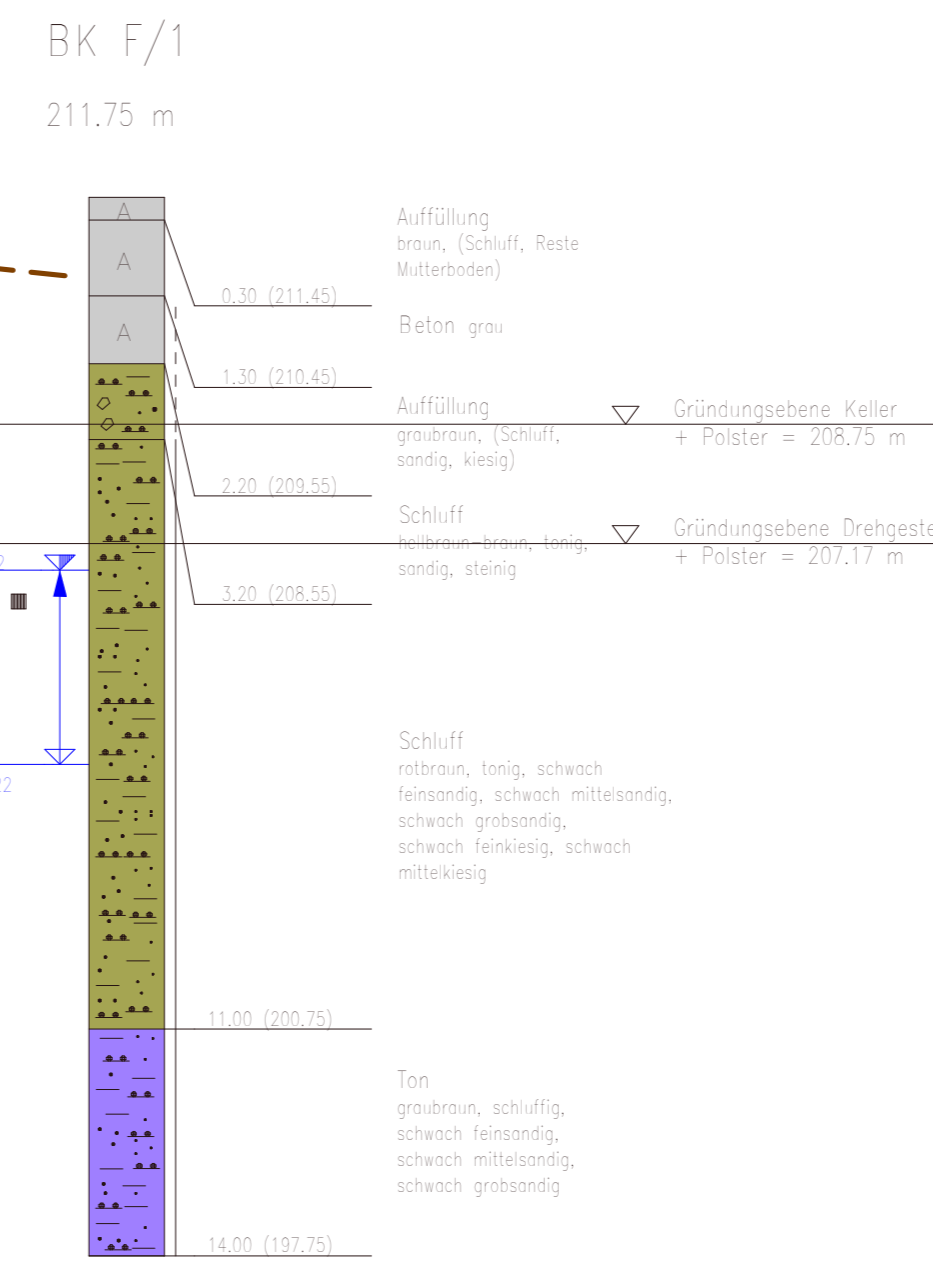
BK F/1

211.75 m

A

A

A

0.30 (211.45)

1.30 (210.45)

2.20 (209.55)

3.20 (208.55)

11.00 (200.75)

14.00 (197.75)

Auffüllung
braun, (Schluff, Reste Mutterboden)

Beton grau

Auffüllung
graubraun, (Schluff, sandig, kiesig)

Gründungsebene Keller + Polster = 208.75 m

Schluff
hellbraun-braun, tonig, sandig, steinig

Gründungsebene Drehgeste + Polster = 207.17 m

2

22

Schluff
rotbraun, tonig, schwach feinsandig, schwach mittelsandig, schwach grobsandig, schwach feinkiesig, schwach mittelkiesig

Ton
graubraun, schluffig, schwach feinsandig, schwach mittelsandig, schwach grobsandig